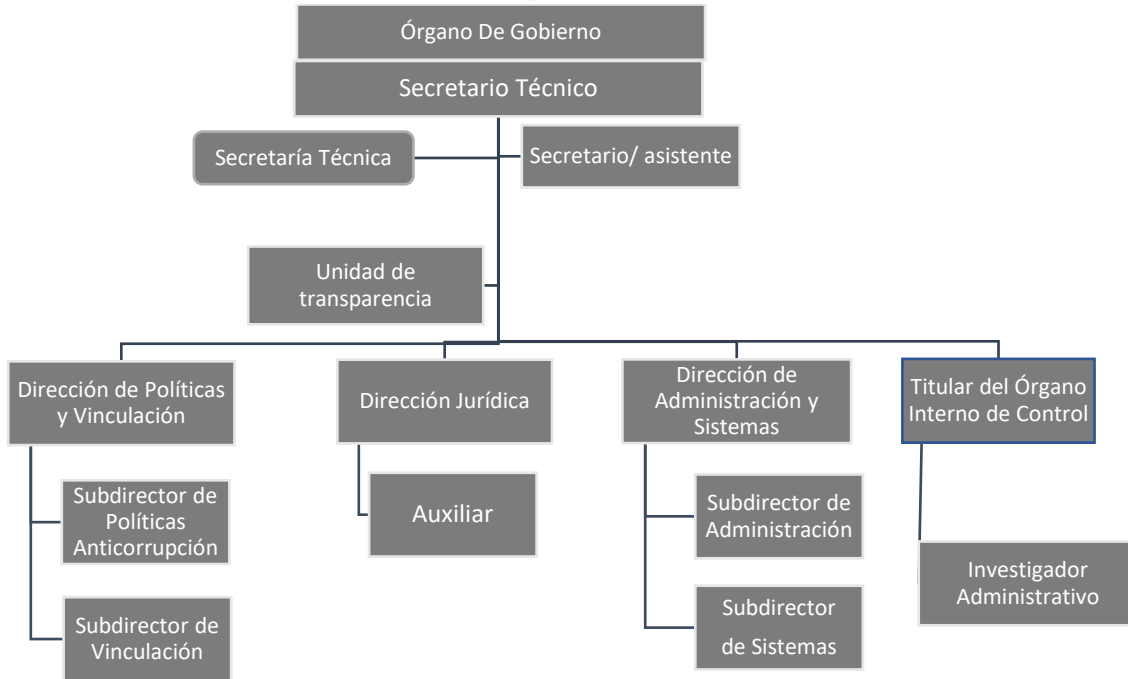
Órgano De Gobierno

Secretario Técnico

Secretaría Técnica

Secretario/ asistente

Unidad de transparencia

Dirección de Políticas y Vinculación

Subdirector de Políticas Anticorrupción

Subdirector de Vinculación

Dirección Jurídica

Auxiliar

Dirección de Administración y Sistemas

Subdirector de Administración

Subdirector de Sistemas

Titular del Órgano Interno de Control

Investigador Administrativo